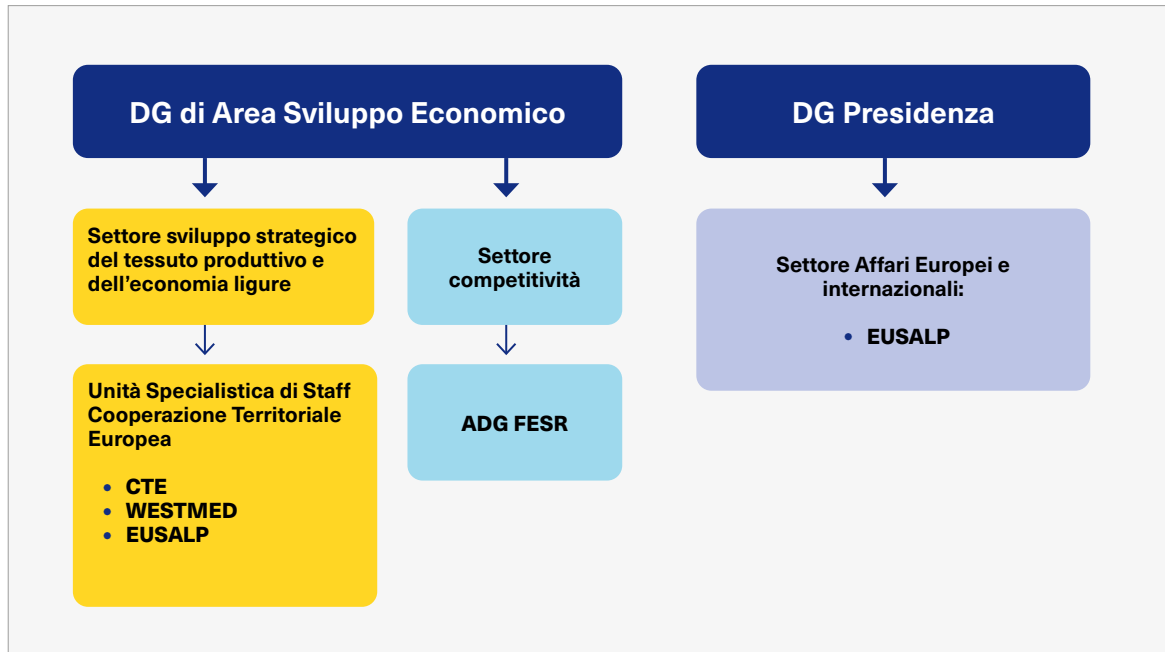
DG di Area Sviluppo Economico

Settore sviluppo strategico del tessuto produttivo e dell'economia ligure

Unità Specialistica di Staff Cooperazione Territoriale Europea

- CTE
- WESTMED
- EUSALP

Settore competitività

ADG FESR

DG Presidenza

Settore Affari Europei e internazionali:

- EUSALP